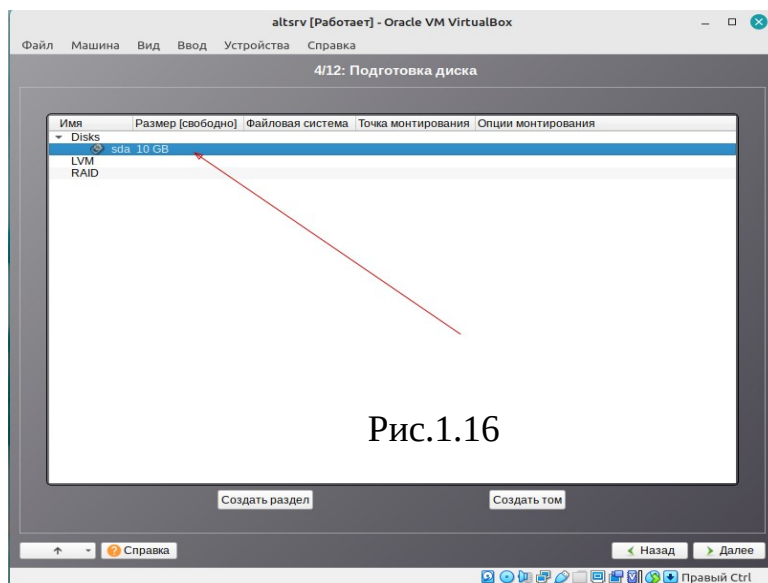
altsrv [Работает] - Oracle VM VirtualBox

Файл Машина Вид Ввод Устройства Справка

4/12: Подготовка диска

| Имя | Размер [свободно] | Файловая система | Точка монтирования | Опции монтирования |
|---|---|---|---|---|
| Disks | | | | |
| sda | 10 GB | | | |
| LVM | | | | |
| RAID | | | | |

Рис.1.16

Создать раздел

Создать том

Справка

Назад

Далее

Правый Ctrl